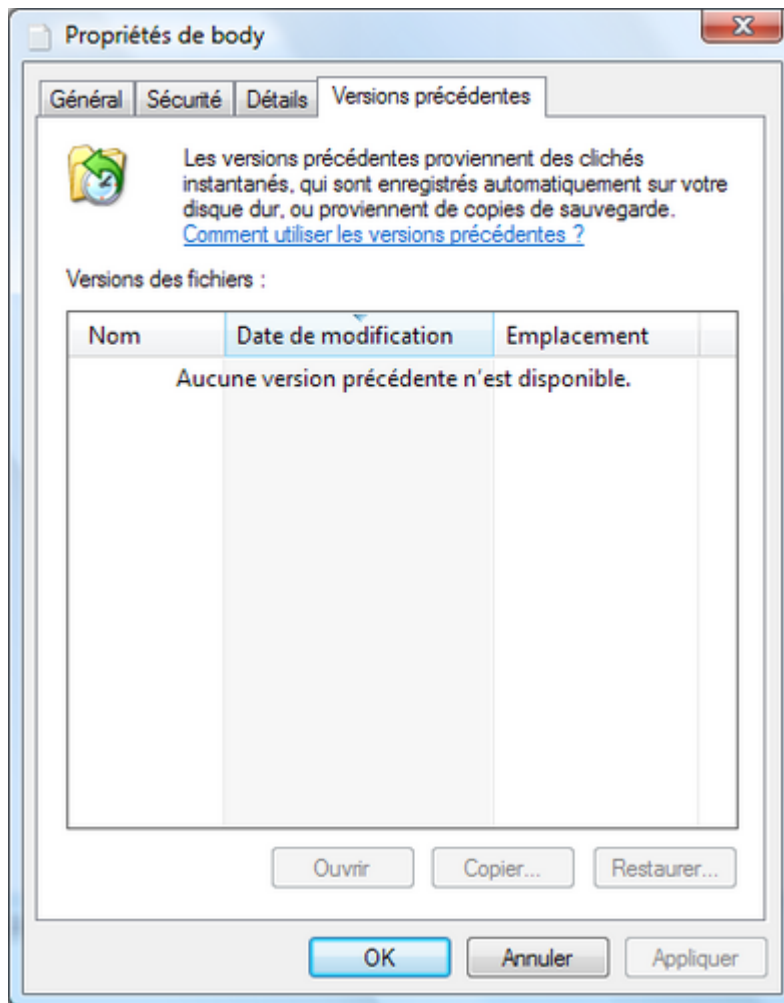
Propriétés de body

Général | Sécurité | Détails | Versions précédentes

Les versions précédentes proviennent des clichés instantanés, qui sont enregistrés automatiquement sur votre disque dur, ou proviennent de copies de sauvegarde.
Comment utiliser les versions précédentes ?

Versions des fichiers :

| Nom | Date de modification | Emplacement |
|---|---|---|

Aucune version précédente n'est disponible.

Ouvrir | Copier... | Restaurer...

OK | Annuler | Appliquer